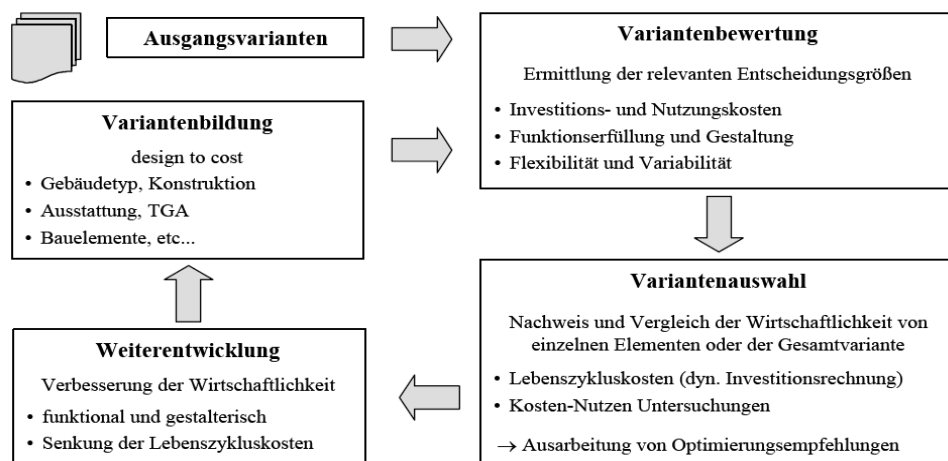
Ausgangsvarianten

Variantenbewertung

Ermittlung der relevanten Entscheidungsgrößen

• Investitions- und Nutzungskosten
• Funktionserfüllung und Gestaltung
• Flexibilität und Variabilität

Variantenbildung

design to cost

• Gebäudetyp, Konstruktion
• Ausstattung, TGA
• Bauelemente, etc...

Variantenauswahl

Nachweis und Vergleich der Wirtschaftlichkeit von einzelnen Elementen oder der Gesamtvariante

• Lebenszykluskosten (dyn. Investitionsrechnung)
• Kosten-Nutzen Untersuchungen

→ Ausarbeitung von Optimierungsempfehlungen

Weiterentwicklung

Verbesserung der Wirtschaftlichkeit

• funktional und gestalterisch
• Senkung der Lebenszykluskosten